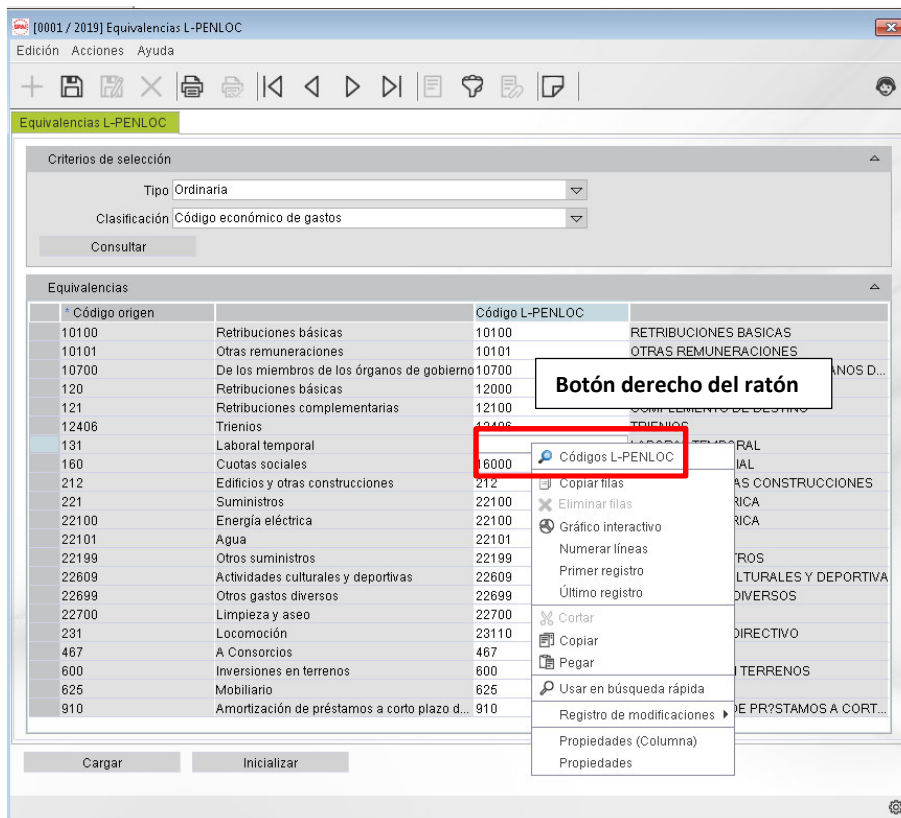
[0001 / 2019] Equivalencias L-PENLOC

Edición Acciones Ayuda

Equivalencias L-PENLOC

Criterios de selección

Tipo Ordinaria

Clasificación Código económico de gastos

Consultar

Equivalencias

| * Código origen | | Código L-PENLOC | |
|---|---|---|---|
| 10100 | Retribuciones básicas | 10100 | RETRIBUCIONES BASICAS |
| 10101 | Otras remuneraciones | 10101 | OTRAS REMUNERACIONES |
| 10700 | De los miembros de los órganos de gobierno | 10700 | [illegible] ANOS D... |
| 120 | Retribuciones básicas | 12000 | |
| 121 | Retribuciones complementarias | 12100 | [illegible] |
| 12406 | Trienios | 12406 | TRIENIOS |
| 131 | Laboral temporal | | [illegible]RAL |
| 160 | Cuotas sociales | 16000 | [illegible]IAL |
| 212 | Edificios y otras construcciones | 212 | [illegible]AS CONSTRUCCIONES |
| 221 | Suministros | 22100 | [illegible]RICA |
| 22100 | Energía eléctrica | 22100 | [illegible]RICA |
| 22101 | Agua | 22101 | |
| 22199 | Otros suministros | 22199 | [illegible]TROS |
| 22609 | Actividades culturales y deportivas | 22609 | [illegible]LTURALES Y DEPORTIVA |
| 22699 | Otros gastos diversos | 22699 | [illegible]DIVERSOS |
| 22700 | Limpieza y aseo | 22700 | |
| 231 | Locomoción | 23110 | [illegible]DIRECTIVO |
| 467 | A Consorcios | 467 | |
| 600 | Inversiones en terrenos | 600 | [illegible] TERRENOS |
| 625 | Mobiliario | 625 | |
| 910 | Amortización de préstamos a corto plazo d... | 910 | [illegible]DE PR?STAMOS A CORT... |

Botón derecho del ratón

Códigos L-PENLOC
Copiar filas
Eliminar filas
Gráfico interactivo
Numerar líneas
Primer registro
Último registro
Cortar
Copiar
Pegar
Usar en búsqueda rápida
Registro de modificaciones
Propiedades (Columna)
Propiedades

Cargar
Inicializar